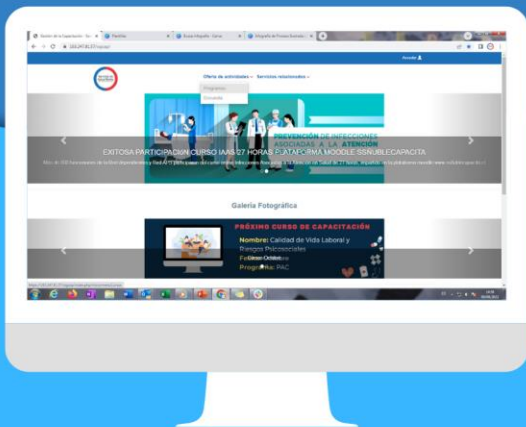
Oferta de actividades ▾ Servicios relacionados ▾

Programas

Docentes

PREVENCIÓN DE INFECCIONES ASOCIADAS A LA ATENCIÓN

EXITOSA PARTICIPACIÓN CURSO IAAS 27 HORAS PLATAFORMA MOODLE SSNUBLECAPACITA

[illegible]

Galería Fotográfica

PRÓXIMO CURSO DE CAPACITACIÓN

Nombre: Calidad de Vida Laboral y Riesgos Psicosociales

Fecha: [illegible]

Programa: PAC

Clase Online